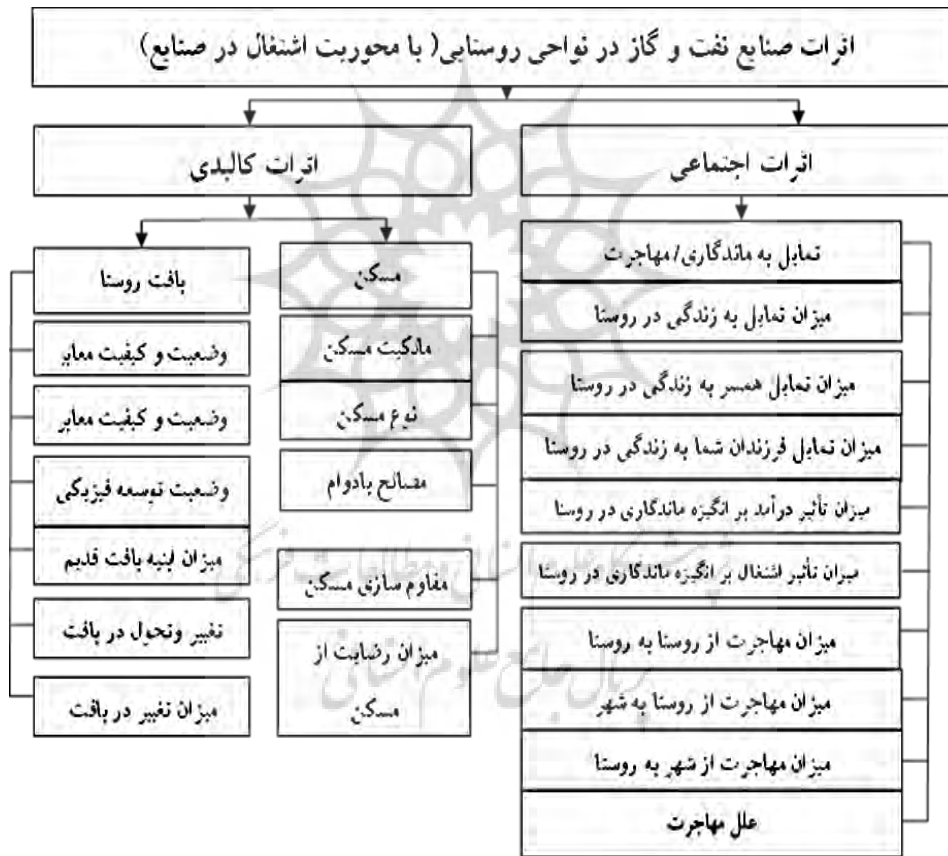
اثرات صنایع نفت و گاز در نواحی روستایی( با محوریت اشتغال در صنایع)

اثرات اجتماعی

تمایل به ماندگاری/مهاجرت

میزان تمایل به زندگی در روستا

میزان تمایل همسر به زندگی در روستا

میزان تمایل فرزندان شما به زندگی در روستا

میزان تأثیر درآمد بر انگیزه ماندگاری در روستا

میزان تأثیر اشتغال بر انگیزه ماندگاری در روستا

میزان مهاجرت از روستا به روستا

میزان مهاجرت از روستا به شهر

میزان مهاجرت از شهر به روستا

علل مهاجرت

اثرات کالبدی

مسکن

مالکیت مسکن

نوع مسکن

مصالح بادوام

مقاوم سازی مسکن

میزان رضایت از مسکن

بافت روستا

وضعیت و کیفیت معابر

وضعیت و کیفیت معابر

وضعیت توسعه فیزیکی

میزان ابنیه بافت قدیم

تغییر وتحول در بافت

میزان تغییر در بافت